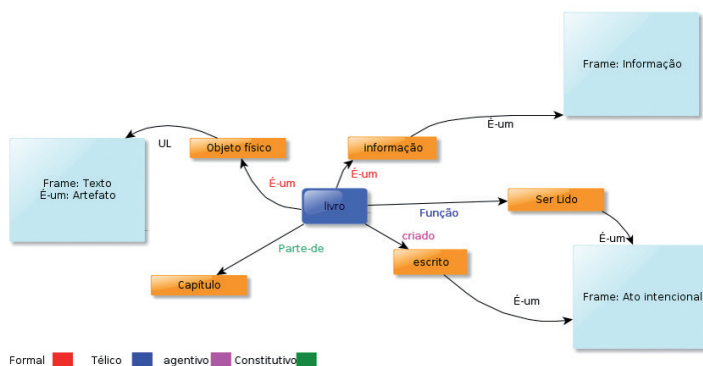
Frame: Informação

É-um

UL

Objeto físico

informação

É-um

Frame: Texto
É-um: Artefato

É-um

livro

Função

Ser Lido

criado

É-um

Parte-de

escrito

Capítulo

É-um

Frame: Ato intencional

Formal Télico agentivo Constitutivo